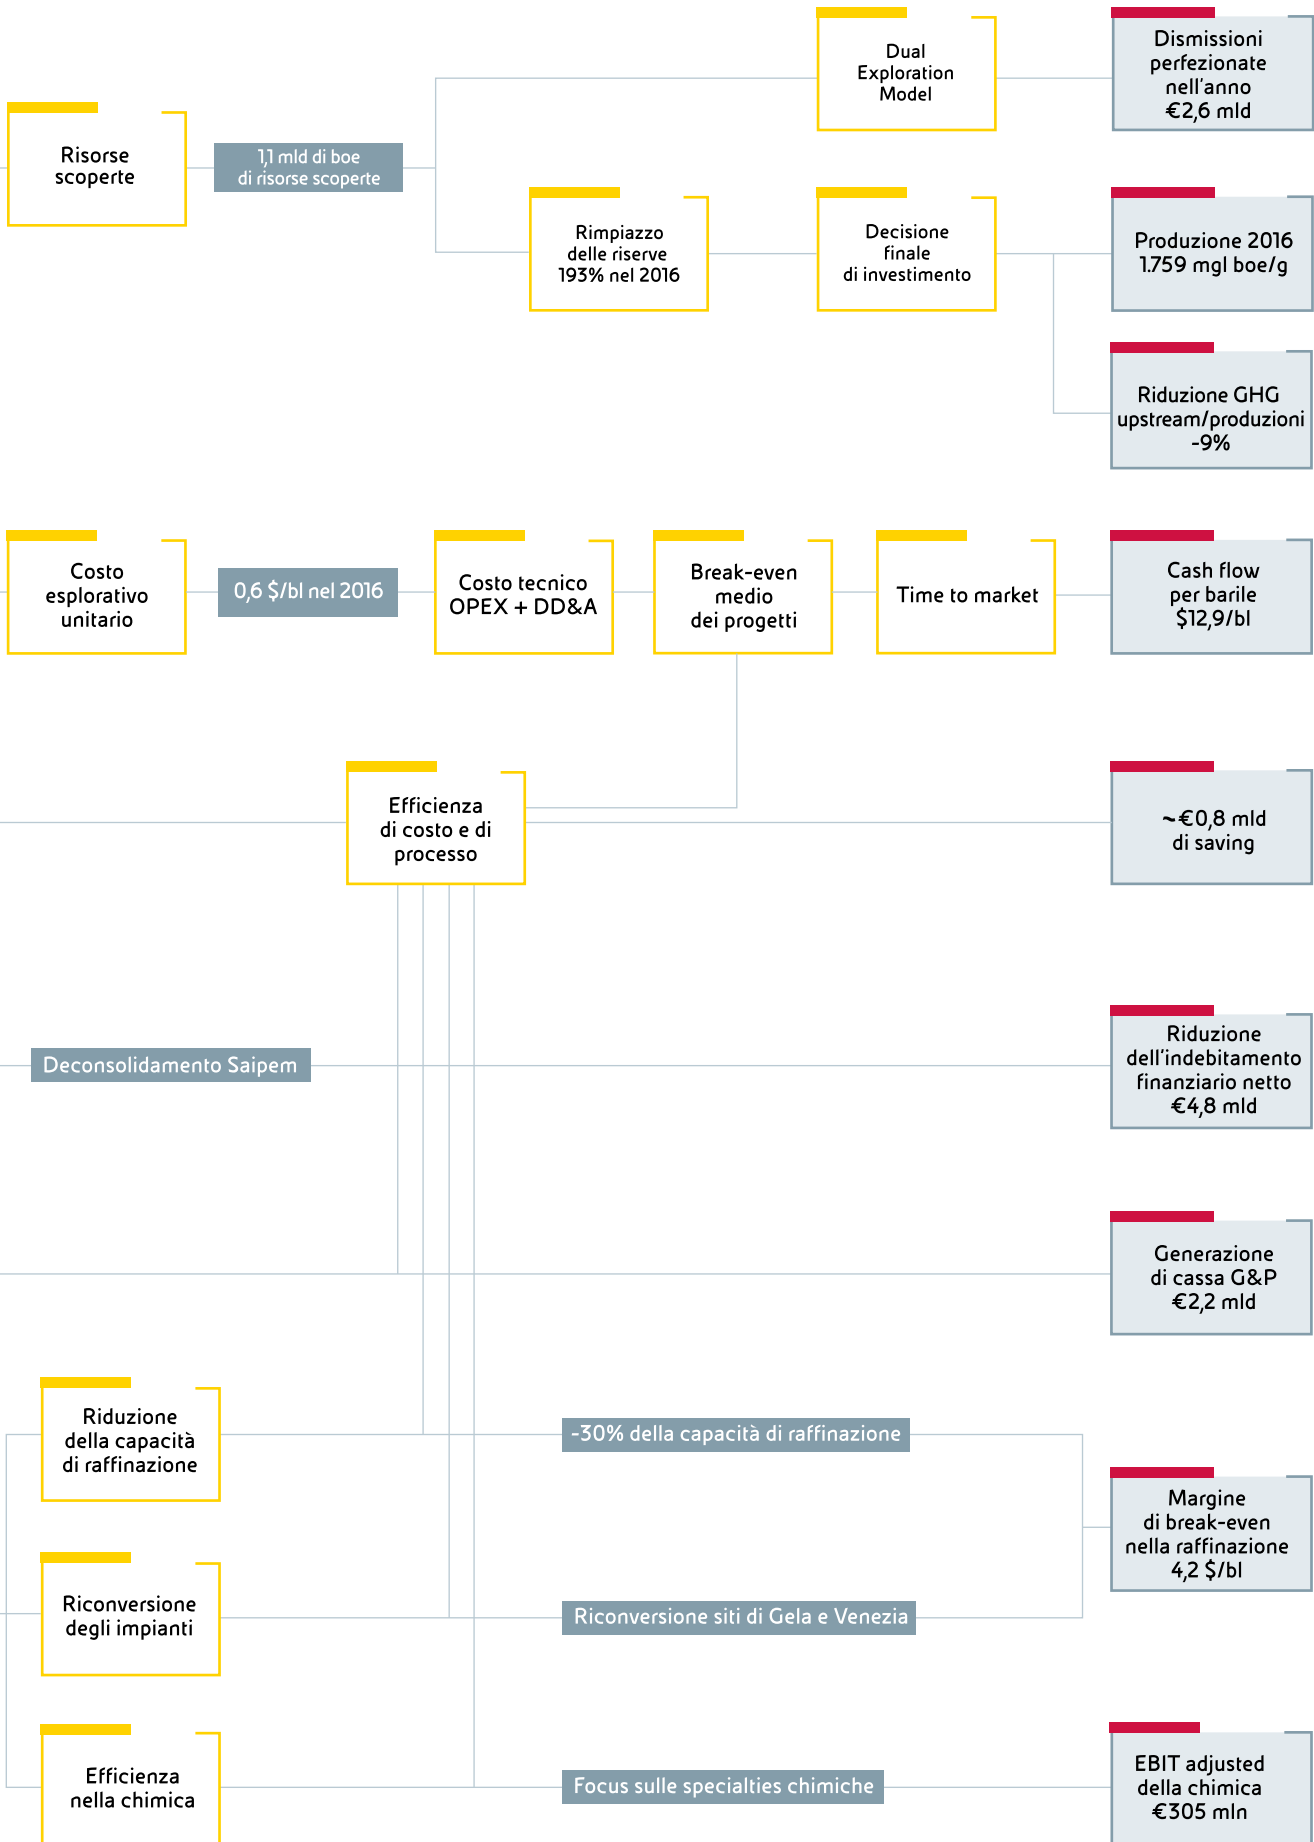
Dual Exploration Model

Dismissioni perfezionate nell'anno €2,6 mld

Risorse scoperte

1,1 mld di boe di risorse scoperte

Rimpiazzo delle riserve 193% nel 2016

Decisione finale di investimento

Produzione 2016 1.759 mgl boe/g

Riduzione GHG upstream/produzioni -9%

Costo esplorativo unitario

0,6 $/bl nel 2016

Costo tecnico OPEX + DD&A

Break-even medio dei progetti

Time to market

Cash flow per barile $12,9/bl

Efficienza di costo e di processo

~€0,8 mld di saving

Deconsolidamento Saipem

Riduzione dell'indebitamento finanziario netto €4,8 mld

Generazione di cassa G&P €2,2 mld

Riduzione della capacità di raffinazione

-30% della capacità di raffinazione

Margine di break-even nella raffinazione 4,2 $/bl

Riconversione degli impianti

Riconversione siti di Gela e Venezia

Efficienza nella chimica

Focus sulle specialties chimiche

EBIT adjusted della chimica €305 mln